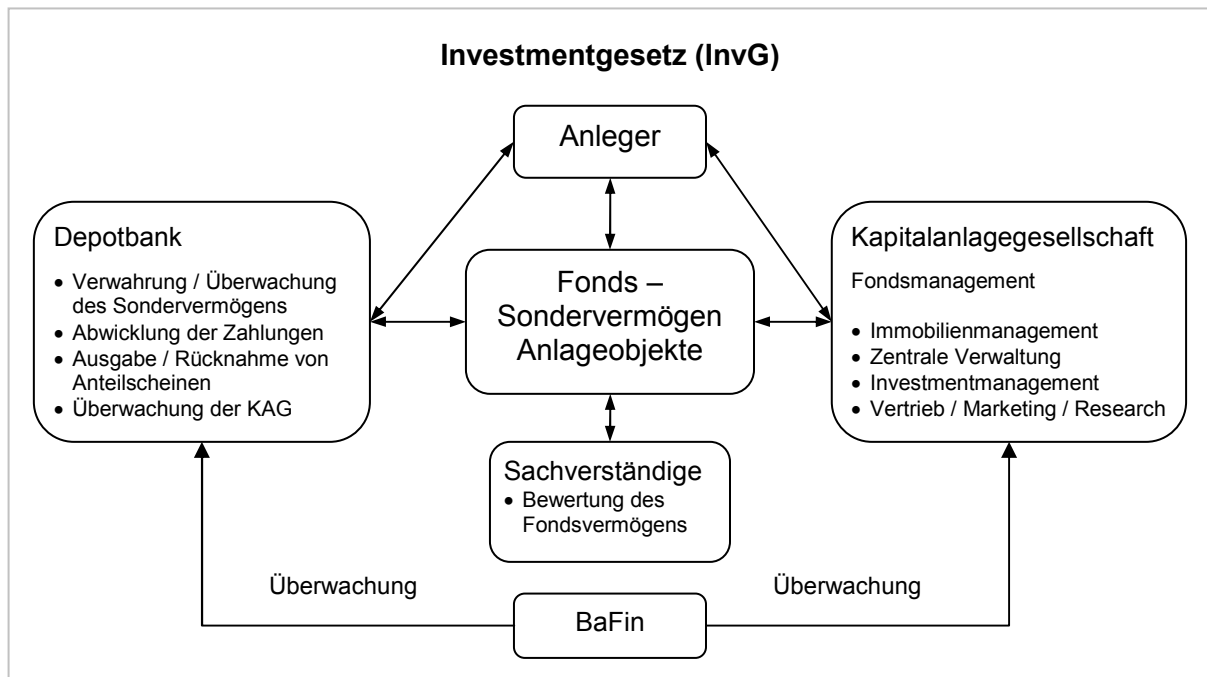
Investmentgesetz (InvG)

Anleger

Depotbank

- Verwahrung / Überwachung des Sondervermögens
- Abwicklung der Zahlungen
- Ausgabe / Rücknahme von Anteilscheinen
- Überwachung der KAG

Fonds – Sondervermögen Anlageobjekte

Kapitalanlagegesellschaft

Fondsmanagement

- Immobilienmanagement
- Zentrale Verwaltung
- Investmentmanagement
- Vertrieb / Marketing / Research

Sachverständige

- Bewertung des Fondsvermögens

Überwachung

Überwachung

BaFin